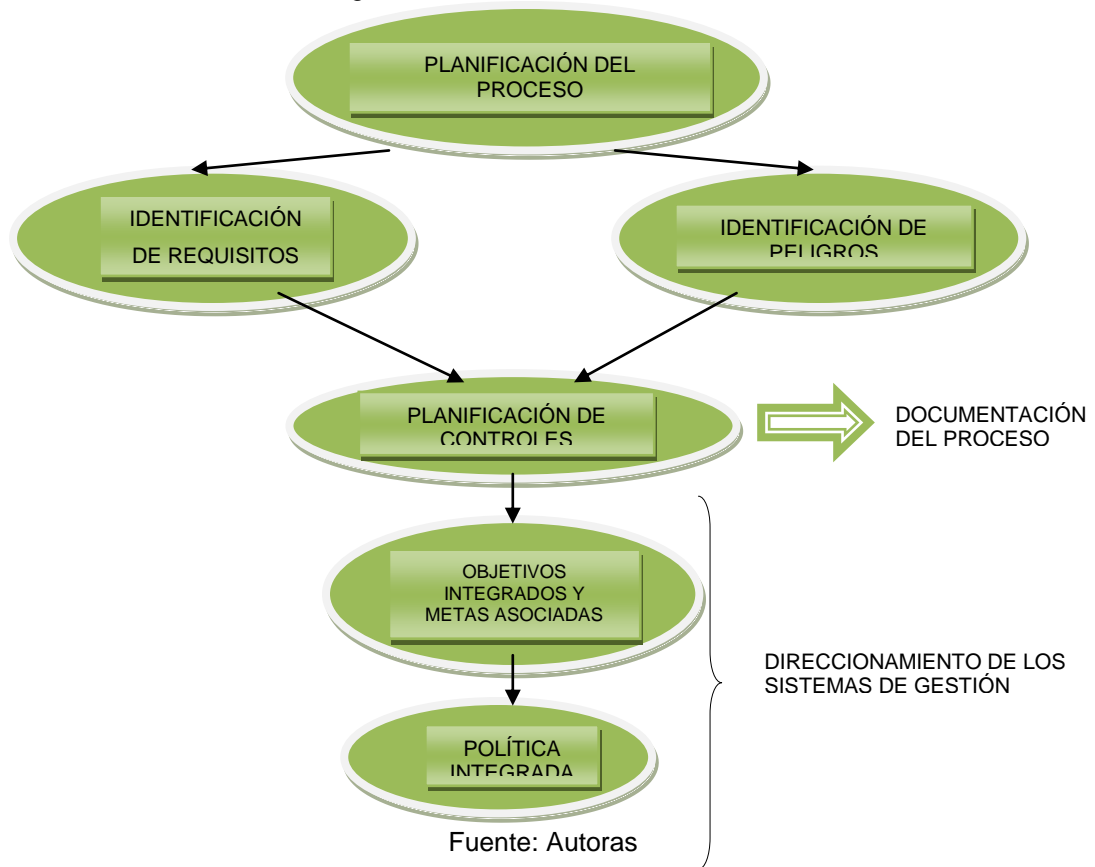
PLANIFICACIÓN DEL PROCESO

IDENTIFICACIÓN DE REQUISITOS

IDENTIFICACIÓN DE PELIGROS

PLANIFICACIÓN DE CONTROLES

DOCUMENTACIÓN DEL PROCESO

OBJETIVOS INTEGRADOS Y METAS ASOCIADAS

DIRECCIONAMIENTO DE LOS SISTEMAS DE GESTIÓN

POLÍTICA INTEGRADA

Fuente: Autoras